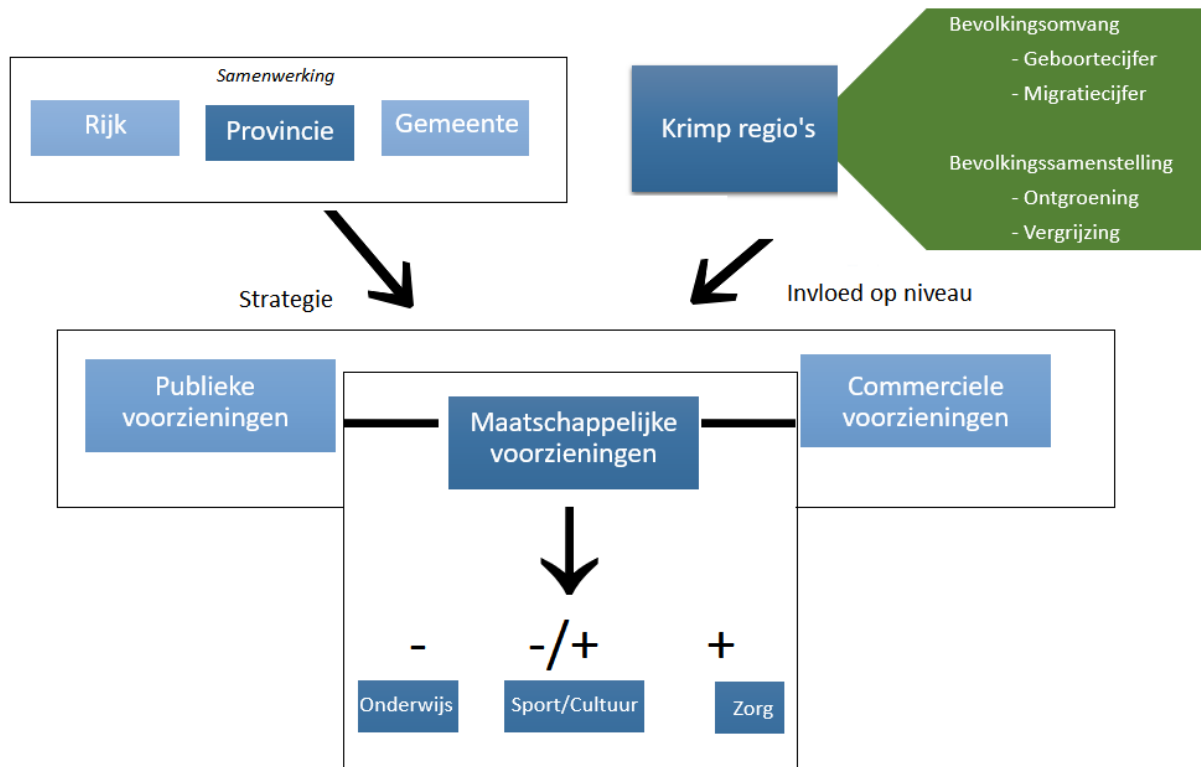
Samenwerking

Rijk

Provincie

Gemeente

Krimp regio's

Bevolkingsomvang
- Geboortecijfer
- Migratiecijfer

Bevolkingssamenstelling
- Ontgroening
- Vergrijzing

Strategie

Invloed op niveau

Publieke voorzieningen

Maatschappelijke voorzieningen

Commerciele voorzieningen

-

-/+

+

Onderwijs

Sport/Cultuur

Zorg